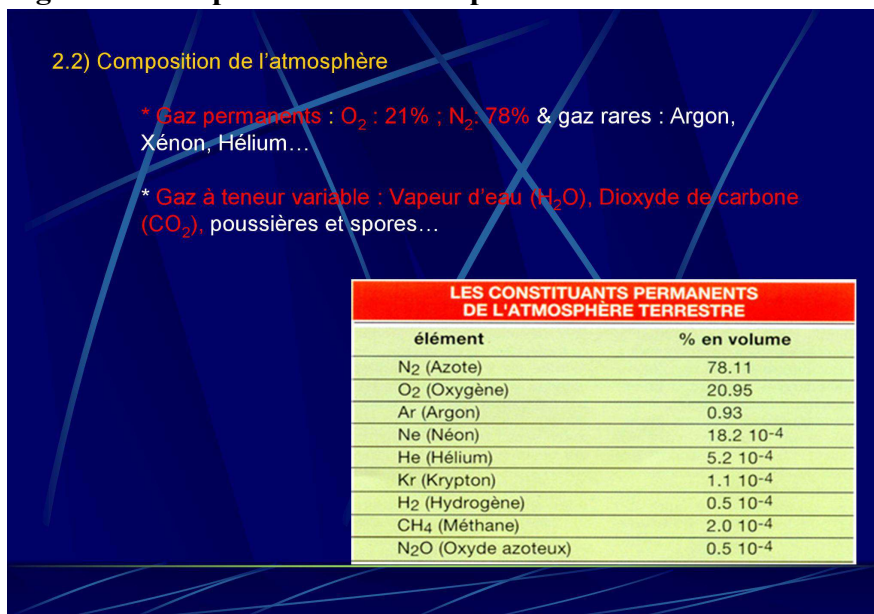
2.2) Composition de l'atmosphère

* Gaz permanents : $O_2$ : 21% ; $N_2$: 78% & gaz rares : Argon, Xénon, Hélium…

* Gaz à teneur variable : Vapeur d'eau ($H_2O$), Dioxyde de carbone ($CO_2$), poussières et spores…

LES CONSTITUANTS PERMANENTS DE L'ATMOSPHÈRE TERRESTRE

| élément | % en volume |
|---|---|
| $N_2$ (Azote) | 78.11 |
| $O_2$ (Oxygène) | 20.95 |
| Ar (Argon) | 0.93 |
| Ne (Néon) | 18.2 $10^{-4}$ |
| He (Hélium) | 5.2 $10^{-4}$ |
| Kr (Krypton) | 1.1 $10^{-4}$ |
| $H_2$ (Hydrogène) | 0.5 $10^{-4}$ |
| $CH_4$ (Méthane) | 2.0 $10^{-4}$ |
| $N_2O$ (Oxyde azoteux) | 0.5 $10^{-4}$ |